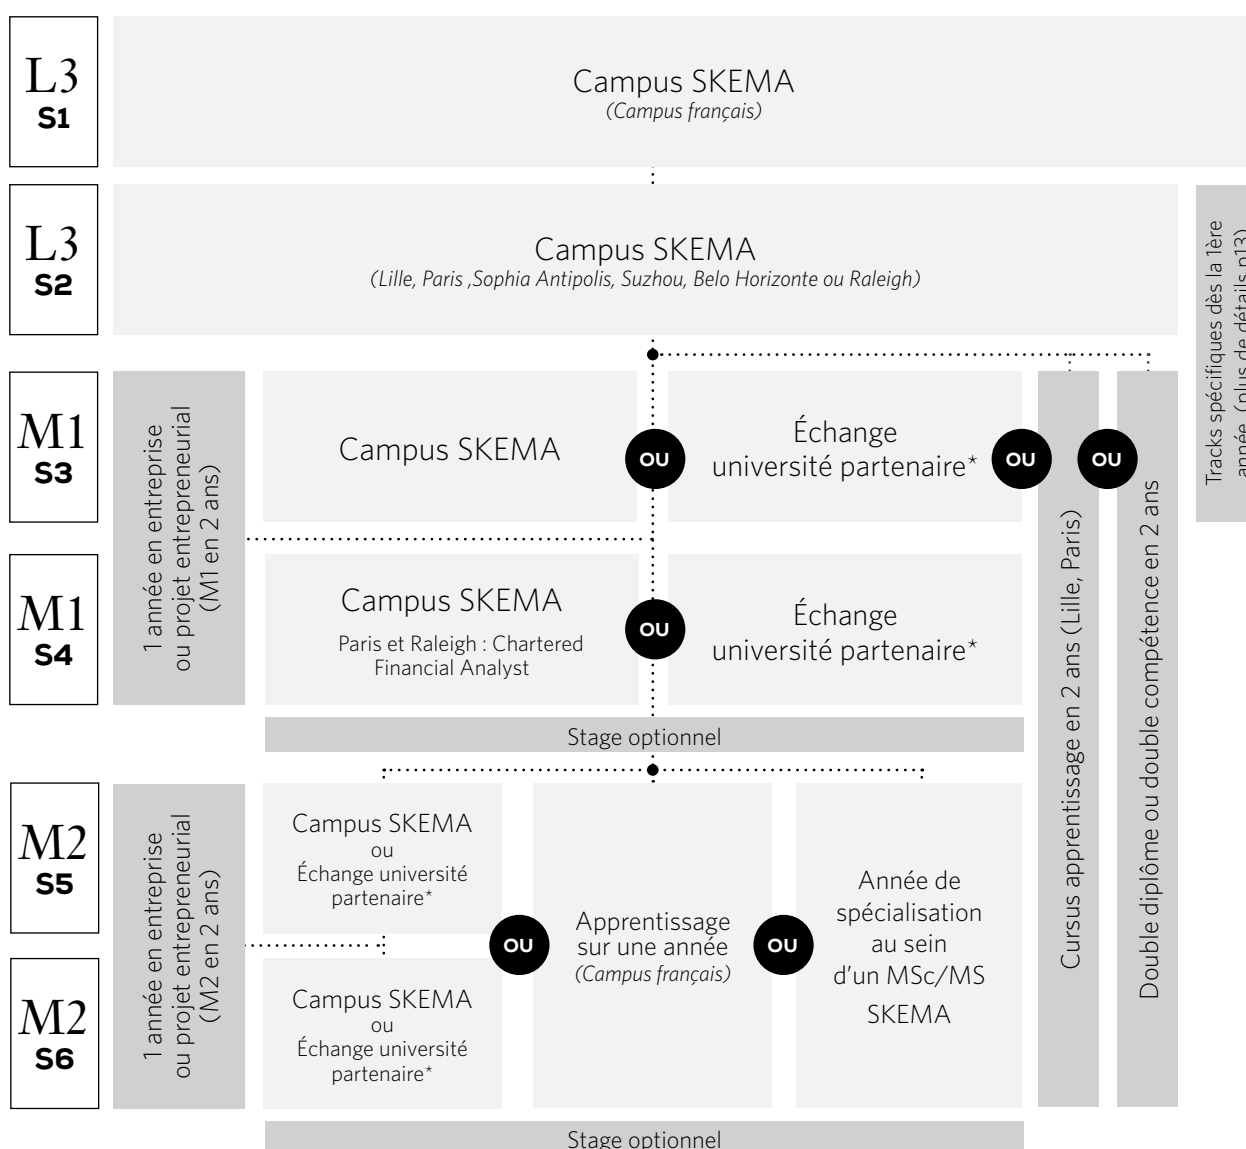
L3
S1

Campus SKEMA
(Campus français)

L3
S2

Campus SKEMA
(Lille, Paris ,Sophia Antipolis, Suzhou, Belo Horizonte ou Raleigh)

Tracks spécifiques dès la 1ère année (plus de détails p13)

M1
S3

1 année en entreprise ou projet entrepreneurial (M1 en 2 ans)

Campus SKEMA

OU

Échange université partenaire*

OU

OU

Cursus apprentissage en 2 ans (Lille, Paris)

Double diplôme ou double compétence en 2 ans

M1
S4

Campus SKEMA
Paris et Raleigh : Chartered Financial Analyst

OU

Échange université partenaire*

Stage optionnel

M2
S5

1 année en entreprise ou projet entrepreneurial (M2 en 2 ans)

Campus SKEMA
ou
Échange université partenaire*

OU

Apprentissage sur une année
(Campus français)

OU

Année de spécialisation au sein d'un MSc/MS SKEMA

M2
S6

Campus SKEMA
ou
Échange université partenaire*

Stage optionnel